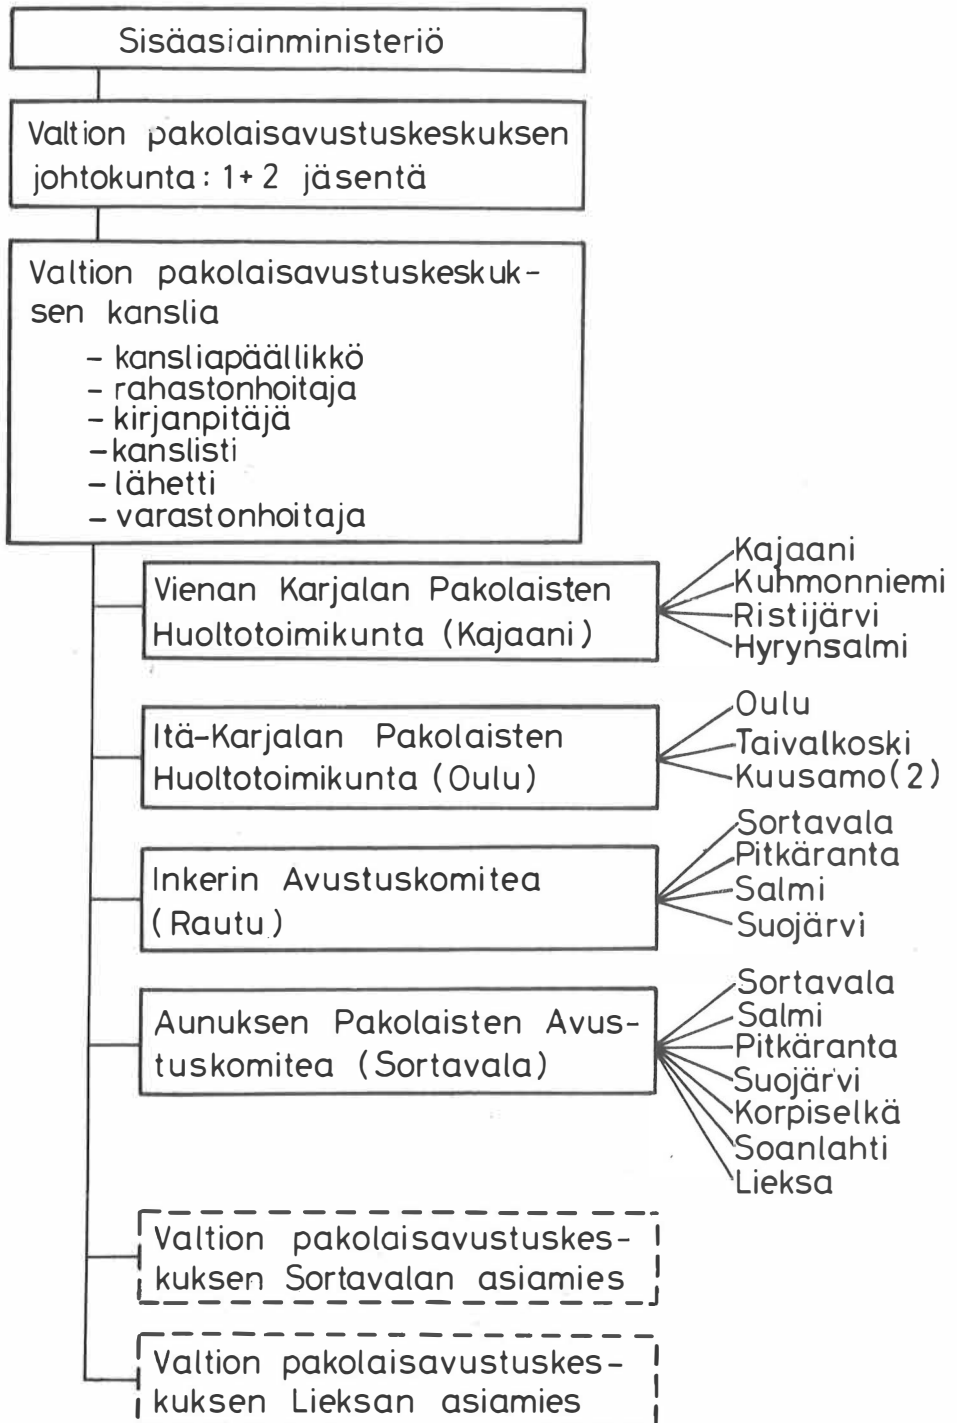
Sisäasiainministeriö

Valtion pakolaisavustuskeskuksen johtokunta: 1+2 jäsentä

Valtion pakolaisavustuskeskuksen kanslia
- kansliapäällikkö
- rahastonhoitaja
- kirjanpitäjä
- kanslisti
- lähetti
- varastonhoitaja

Vienan Karjalan Pakolaisten Huoltotoimikunta (Kajaani)

Kajaani
Kuhmonniemi
Ristijärvi
Hyrynsalmi

Itä-Karjalan Pakolaisten Huoltotoimikunta (Oulu)

Oulu
Taivalkoski
Kuusamo(2)

Inkerin Avustuskomitea (Rautu)

Sortavala
Pitkäranta
Salmi
Suojärvi

Aunuksen Pakolaisten Avustuskomitea (Sortavala)

Sortavala
Salmi
Pitkäranta
Suojärvi
Korpiselkä
Soanlahti
Lieksa

Valtion pakolaisavustuskeskuksen Sortavalan asiamies

Valtion pakolaisavustuskeskuksen Lieksan asiamies